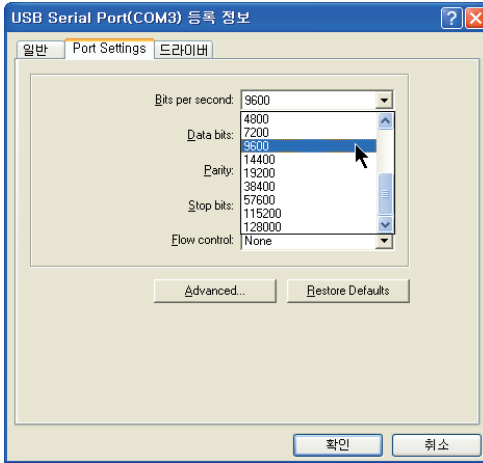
USB Serial Port(COM3) 등록 정보

?

일반 Port Settings 드라이버

Bits per second: 9600

4800
7200
9600
14400
19200
38400
57600
115200
128000

Data bits:

Parity:

Stop bits:

Flow control: None

Advanced...

Restore Defaults

확인

취소